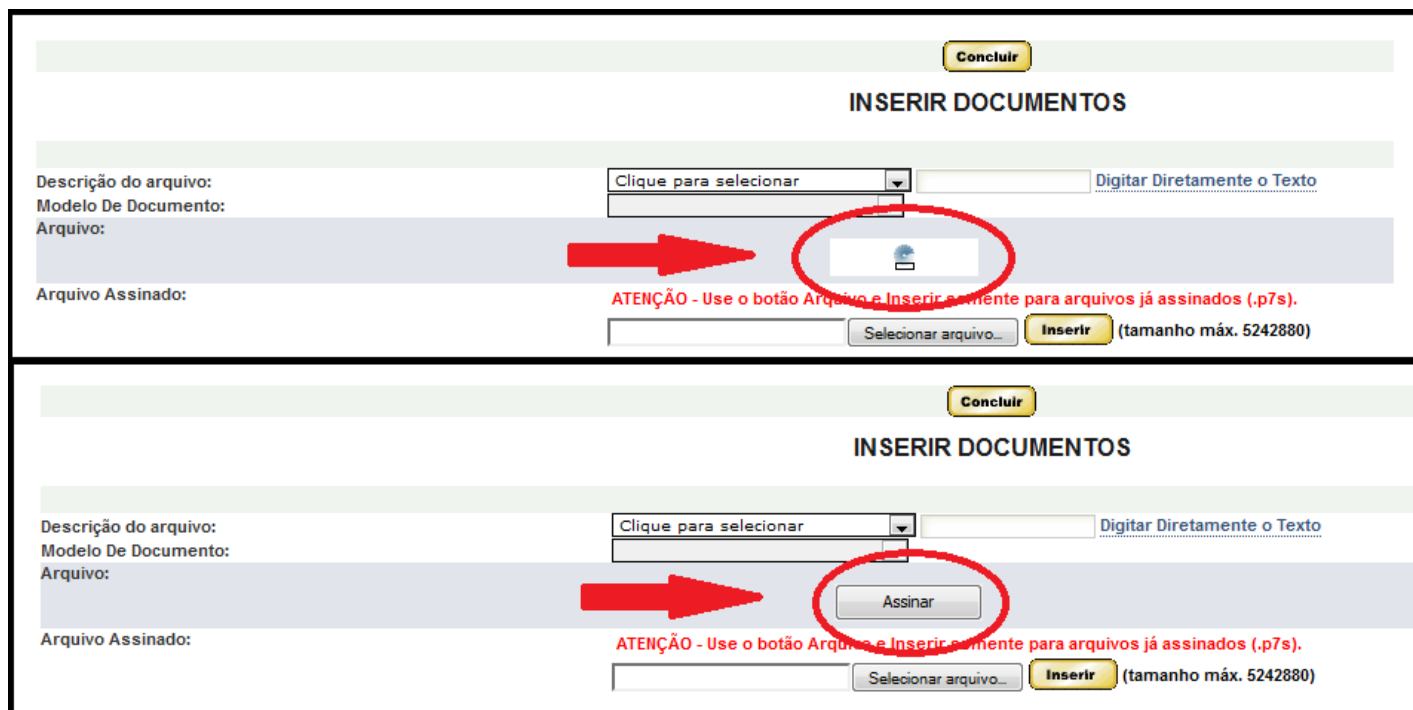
Concluir

INSERIR DOCUMENTOS

Descrição do arquivo: Clique para selecionar Digitar Diretamente o Texto
Modelo De Documento:
Arquivo:
Arquivo Assinado:
ATENÇÃO - Use o botão Arquivo e Inserir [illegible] para arquivos já assinados (.p7s).
Selecionar arquivo... Inserir (tamanho máx. 5242880)

Concluir

INSERIR DOCUMENTOS

Descrição do arquivo: Clique para selecionar Digitar Diretamente o Texto
Modelo De Documento:
Arquivo:
Assinar
Arquivo Assinado:
ATENÇÃO - Use o botão Arq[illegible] e Inserir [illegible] para arquivos já assinados (.p7s).
Selecionar arquivo... Inserir (tamanho máx. 5242880)